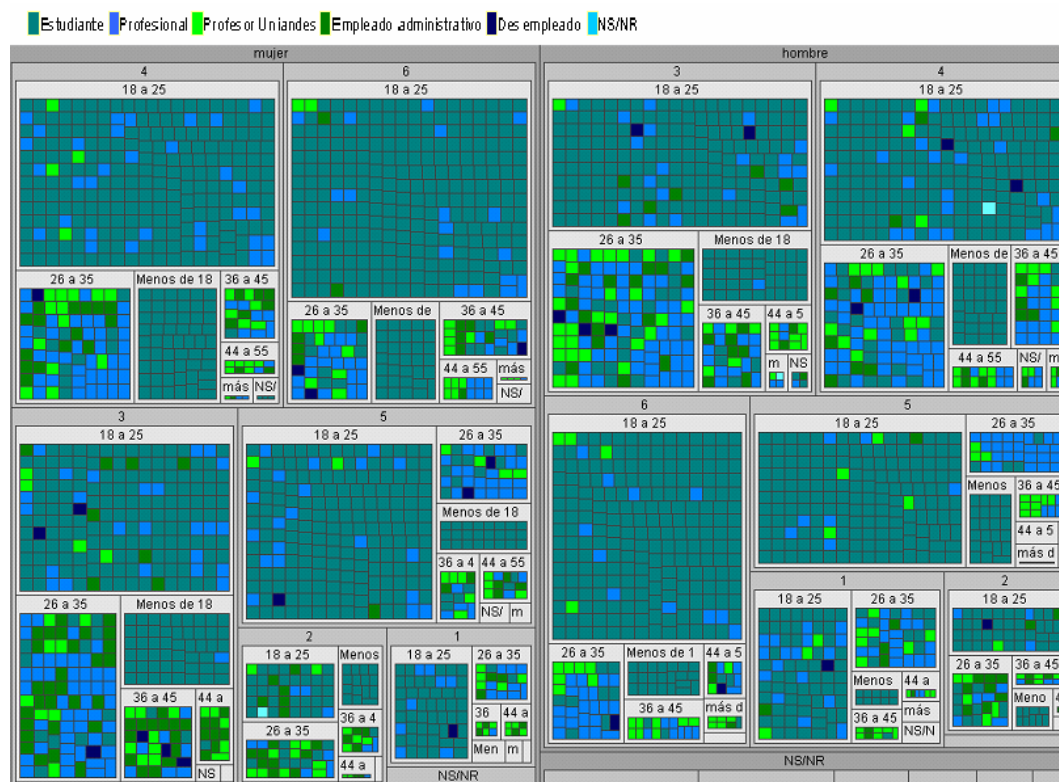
Estudiante Profesional Profesor Uniandes Empleado administrativo Desempleado NS/NR

mujer
4
18 a 25
26 a 35
Menos de 18
36 a 45
44 a 55
más
NS/
6
18 a 25
26 a 35
Menos de
36 a 45
44 a 55
más
NS/
3
18 a 25
26 a 35
Menos de 18
36 a 45
44 a
NS
5
18 a 25
26 a 35
Menos de 18
36 a 4
44 a 55
NS/
m
2
18 a 25
Menos
36 a 4
26 a 35
44 a
1
18 a 25
26 a 35
36
44 a
Men
m
NS/NR

hombre
3
18 a 25
26 a 35
Menos de 18
36 a 45
44 a 5
m
NS
4
18 a 25
26 a 35
Menos de
36 a 45
44 a 55
NS/
m
6
18 a 25
26 a 35
Menos de 1
44 a 5
36 a 45
más d
5
18 a 25
26 a 35
Menos
36 a 45
44 a 5
más d
1
18 a 25
26 a 35
Menos
44 a
36 a 45
más
NS/N
2
18 a 25
26 a 35
36 a 45
Meno
NS/NR